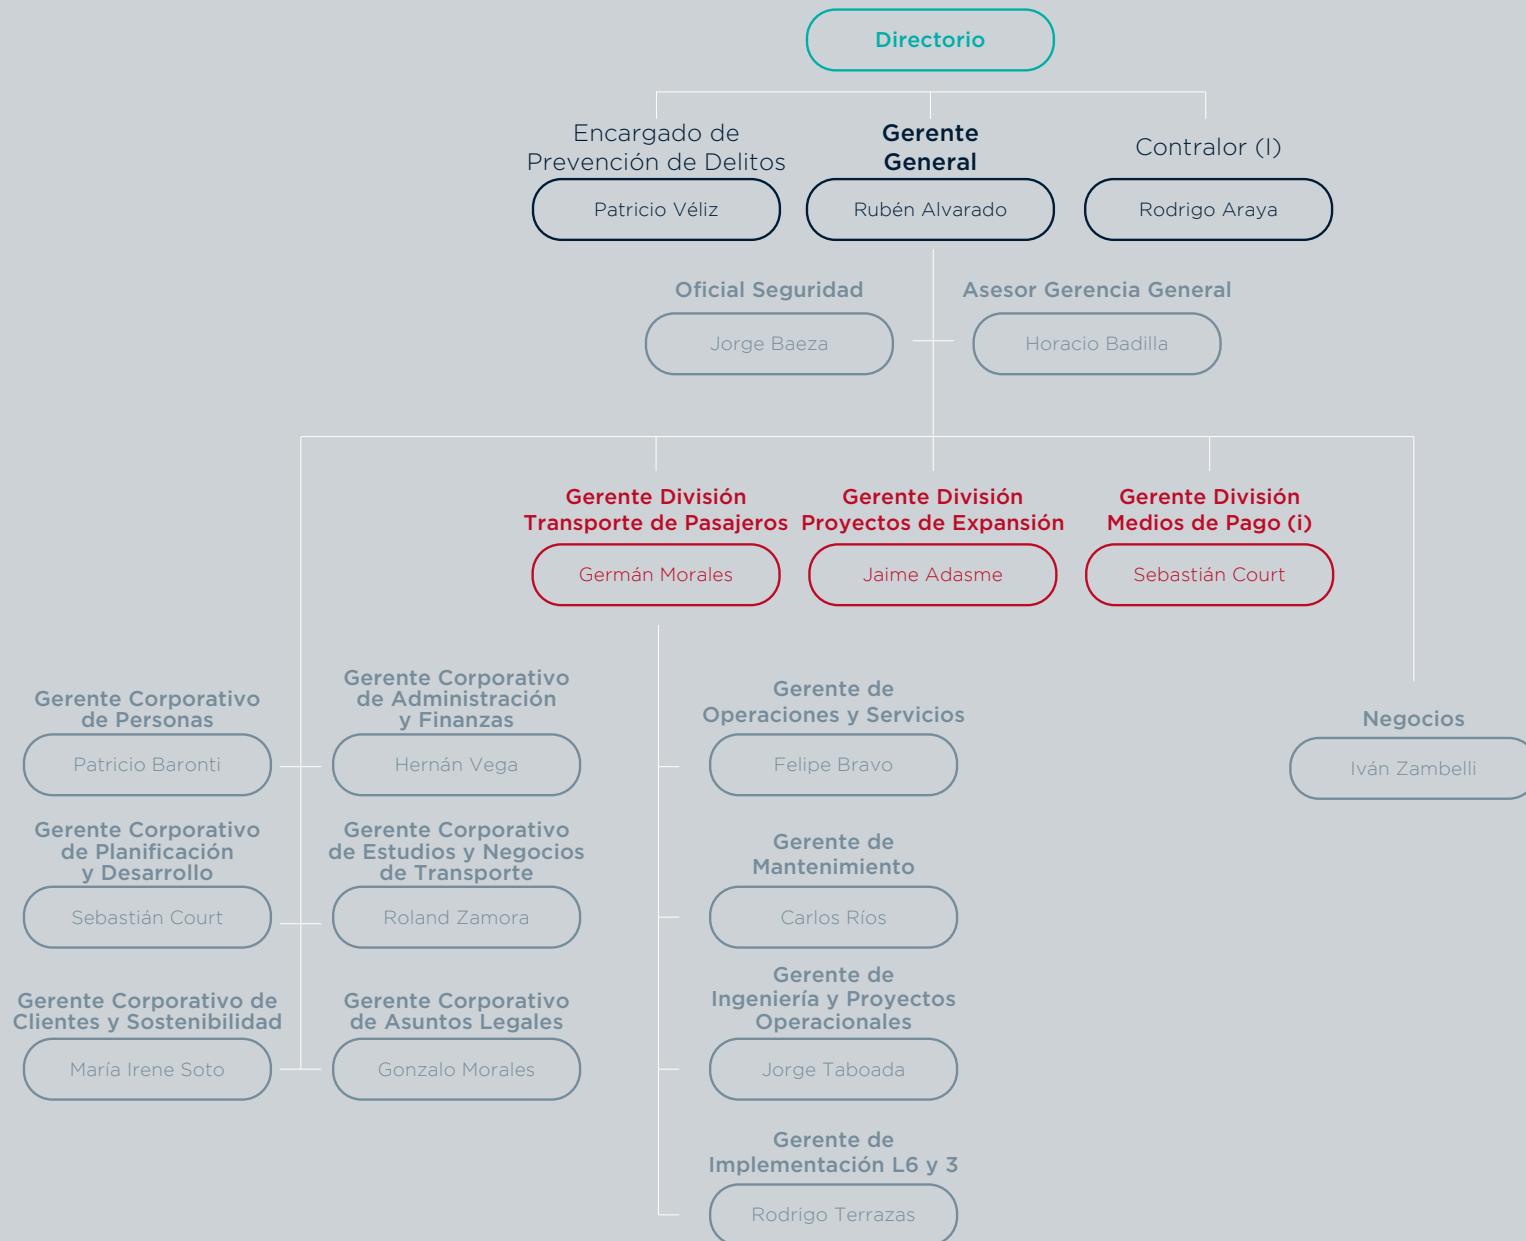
Directorio

Encargado de Prevención de Delitos
Patricio Véliz

Gerente General
Rubén Alvarado

Contralor (I)
Rodrigo Araya

Oficial Seguridad
Jorge Baeza

Asesor Gerencia General
Horacio Badilla

Gerente División Transporte de Pasajeros
Germán Morales

Gerente División Proyectos de Expansión
Jaime Adasme

Gerente División Medios de Pago (i)
Sebastián Court

Gerente Corporativo de Personas
Patricio Baronti

Gerente Corporativo de Administración y Finanzas
Hernán Vega

Gerente Corporativo de Planificación y Desarrollo
Sebastián Court

Gerente Corporativo de Estudios y Negocios de Transporte
Roland Zamora

Gerente Corporativo de Clientes y Sostenibilidad
María Irene Soto

Gerente Corporativo de Asuntos Legales
Gonzalo Morales

Gerente de Operaciones y Servicios
Felipe Bravo

Gerente de Mantenimiento
Carlos Ríos

Gerente de Ingeniería y Proyectos Operacionales
Jorge Taboada

Gerente de Implementación L6 y 3
Rodrigo Terrazas

Negocios
Iván Zambelli